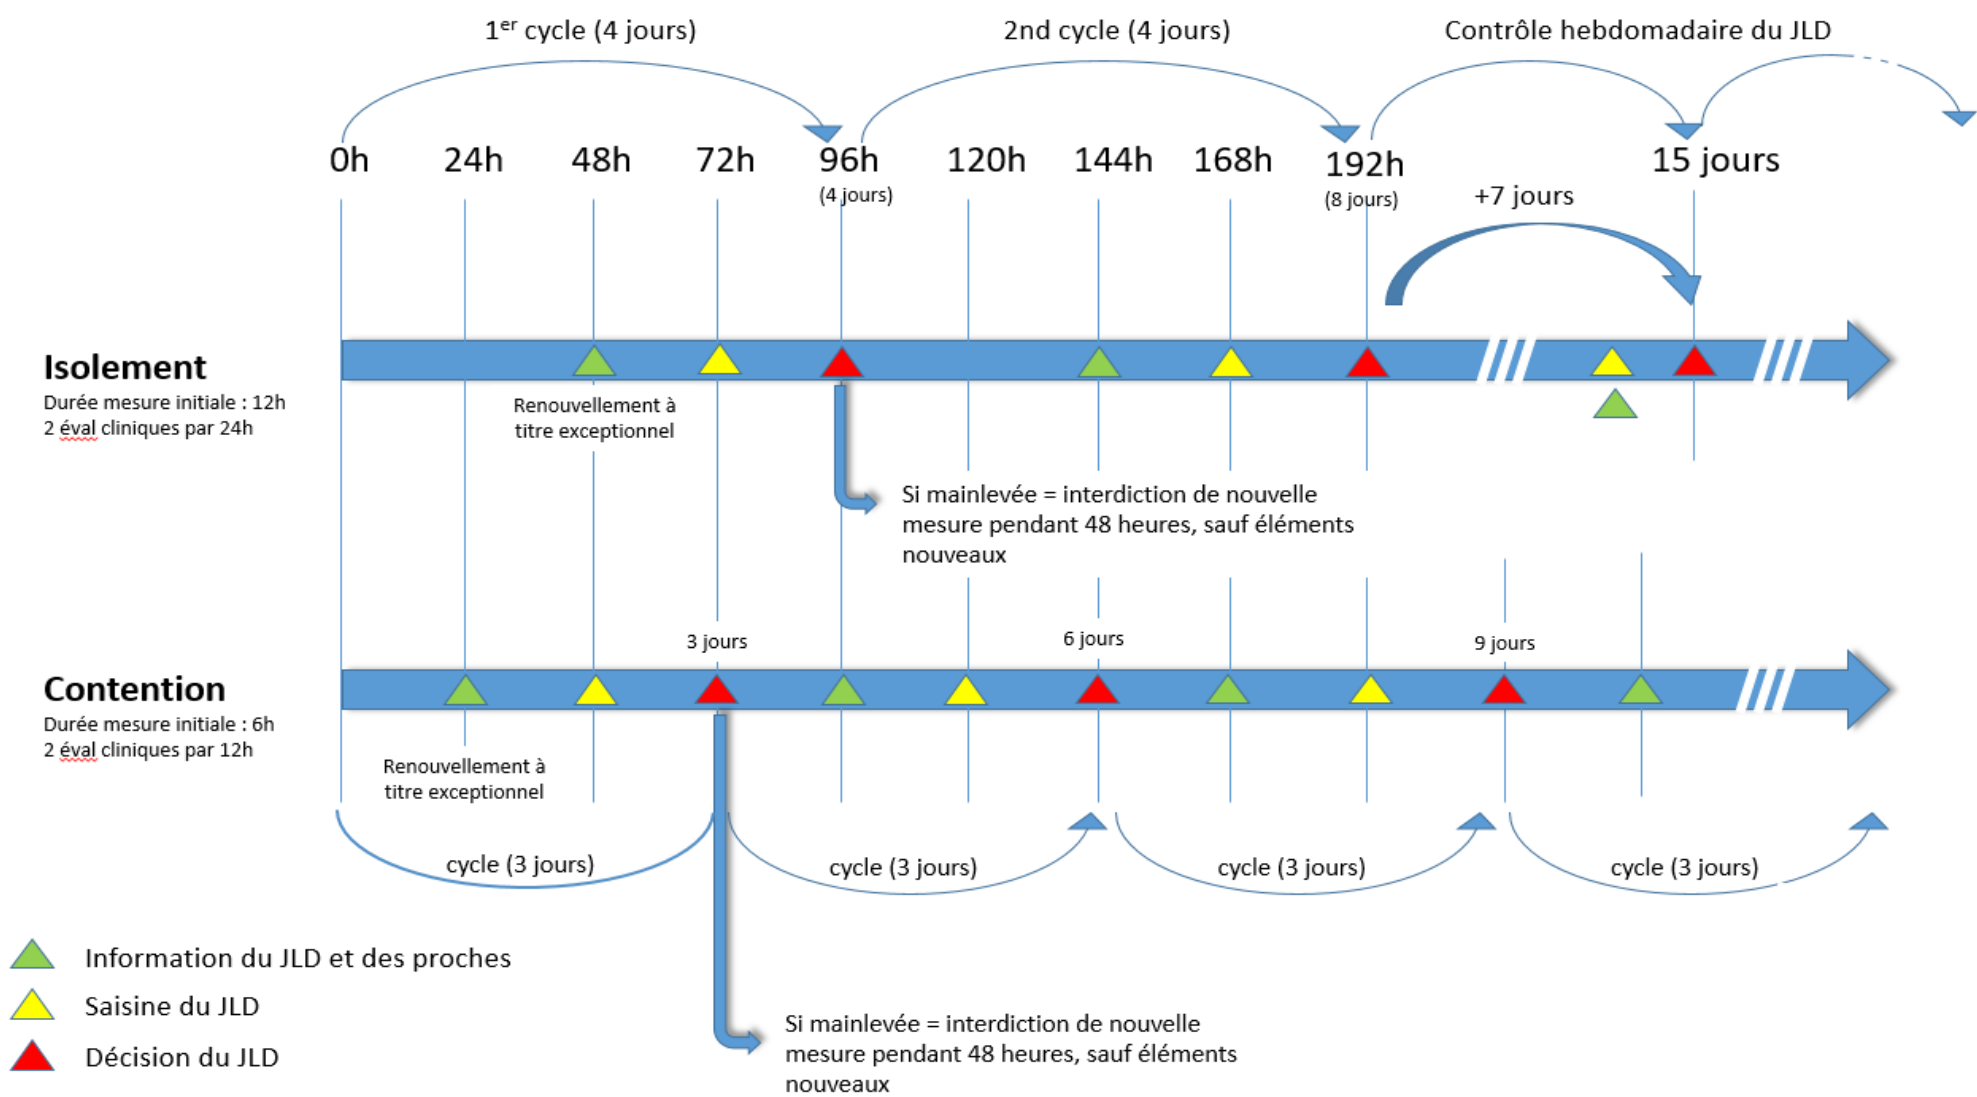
1$^{er}$ cycle (4 jours)

2nd cycle (4 jours)

Contrôle hebdomadaire du JLD

0h 24h 48h 72h 96h (4 jours) 120h 144h 168h 192h (8 jours) 15 jours

+7 jours

Isolement
Durée mesure initiale : 12h
2 éval cliniques par 24h

Renouvellement à titre exceptionnel

Si mainlevée = interdiction de nouvelle mesure pendant 48 heures, sauf éléments nouveaux

3 jours

6 jours

9 jours

Contention
Durée mesure initiale : 6h
2 éval cliniques par 12h

Renouvellement à titre exceptionnel

cycle (3 jours)

cycle (3 jours)

cycle (3 jours)

cycle (3 jours)

Information du JLD et des proches

Saisine du JLD

Décision du JLD

Si mainlevée = interdiction de nouvelle mesure pendant 48 heures, sauf éléments nouveaux